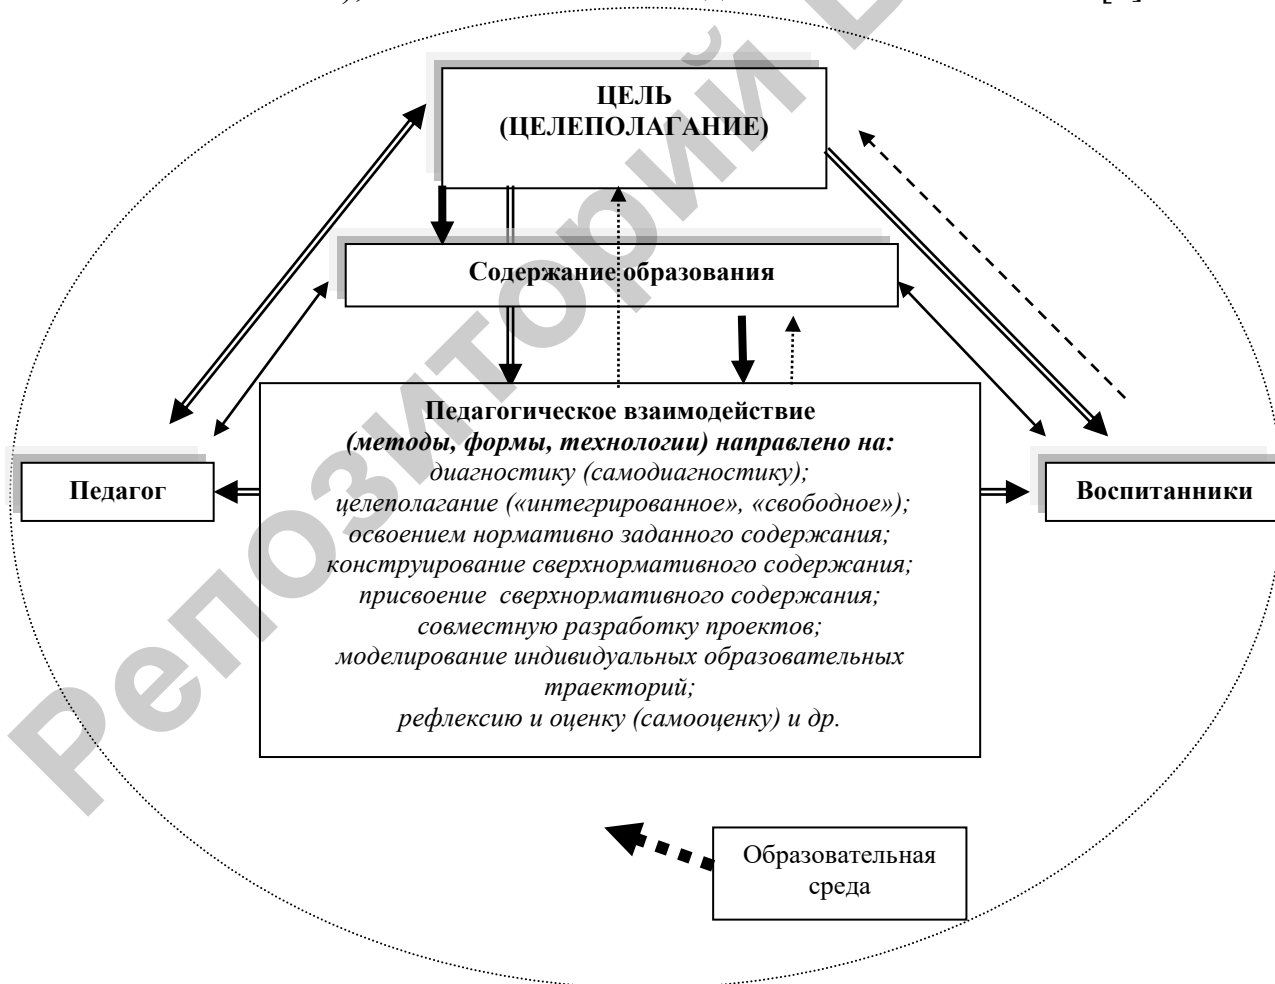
ЦЕЛЬ
(ЦЕЛЕПОЛАГАНИЕ)

Содержание образования

Педагог

Педагогическое взаимодействие
(методы, формы, технологии) направлено на:
диагностику (самодиагностику);
целеполагание («интегрированное», «свободное»);
освоением нормативно заданного содержания;
конструирование сверхнормативного содержания;
присвоение сверхнормативного содержания;
совместную разработку проектов;
моделирование индивидуальных образовательных траекторий;
рефлексию и оценку (самооценку) и др.

Воспитанники

Образовательная
среда

Репозиторий